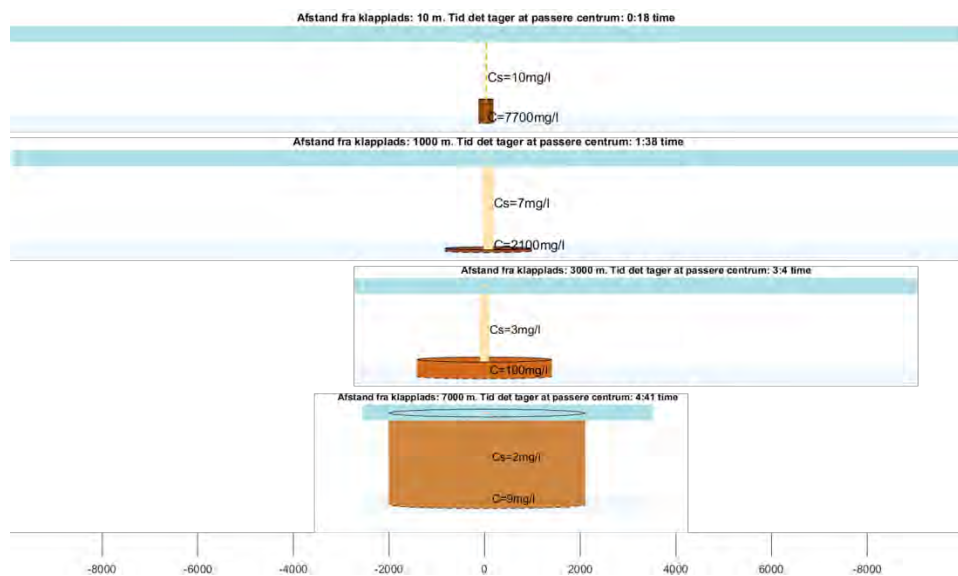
Afstand fra klapplads: 10 m. Tid det tager at passere centrum: 0:18 time

Cs=10mg/l

C=7700mg/l

Afstand fra klapplads: 1000 m. Tid det tager at passere centrum: 1:38 time

Cs=7mg/l

C=2100mg/l

Afstand fra klapplads: 3000 m. Tid det tager at passere centrum: 3:4 time

Cs=3mg/l

C=100mg/l

Afstand fra klapplads: 7000 m. Tid det tager at passere centrum: 4:41 time

Cs=2mg/l

C=9mg/l

-8000 -6000 -4000 -2000 0 2000 4000 6000 -8000